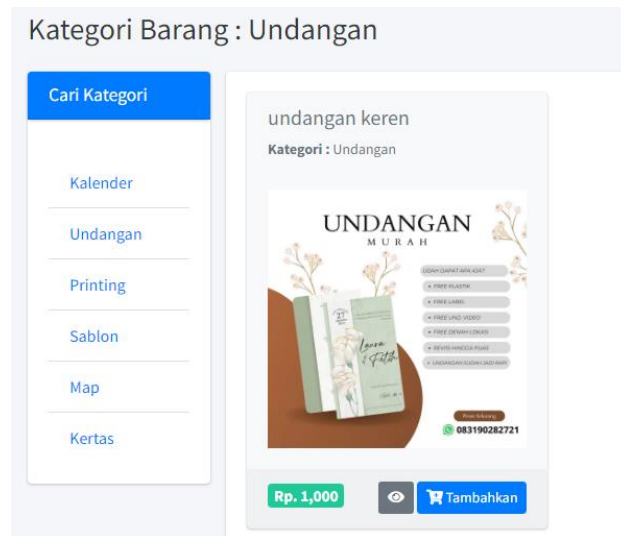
Kategori Barang : Undangan

Cari Kategori

Kalender

Undangan

Printing

Sablon

Map

Kertas

undangan keren

Kategori : Undangan

UNDANGAN
MURAH

SUDAH DAPAT APA AJA?

• FREE KLASTIK

• FREE LABEL

• FREE UND. VIDEO

• FREE DENAH LOKASI

• REVISI HINGGA PUAS

• UNDANGAN SUDAH JADI AMPI

Laura & Fatih

Pesan Sekarang

083190282721

Rp. 1,000

Tambahkan